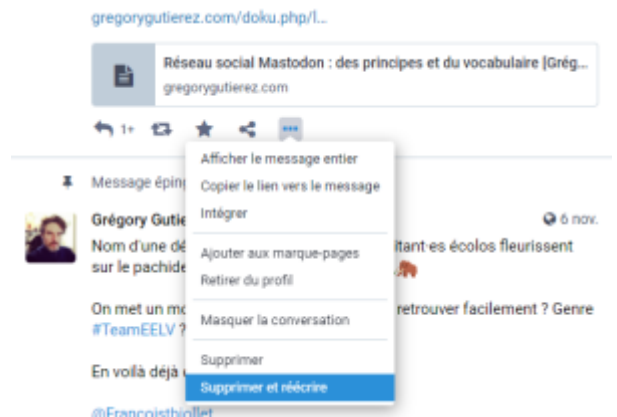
gregorygutierez.com/doku.php/l...

Réseau social Mastodon : des principes et du vocabulaire [Grég...
gregorygutierez.com

1+

Afficher le message entier
Copier le lien vers le message
Intégrer
Ajouter aux marque-pages
Retirer du profil
Masquer la conversation
Supprimer
Supprimer et réécrire

Message éping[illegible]

Grégory Gutie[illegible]
6 nov.

Nom d'une dé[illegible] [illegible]itant·es écolos fleurissent sur le pachide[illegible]

On met un mo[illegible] retrouver facilement ? Genre #TeamEELV ?

En voilà déjà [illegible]

@Francoisthiollet